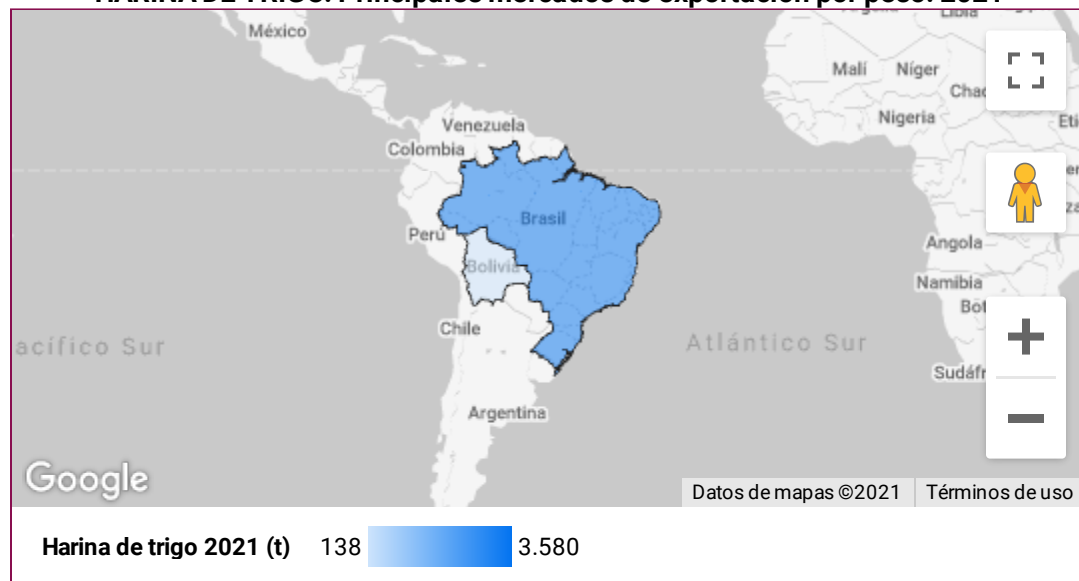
HARINA DE TRIGO. Principales mercados de exportación por peso. 2021

México
Malí
Níger
Chad
Nigeria
Venezuela
Colombia
Brasil
Perú
Bolivia
Angola
Namibia
Bot
Chile
acífico Sur
Atlántico Sur
Sudáfr
Argentina
Google
Datos de mapas ©2021
Términos de uso

Harina de trigo 2021 (t) 138 3.580